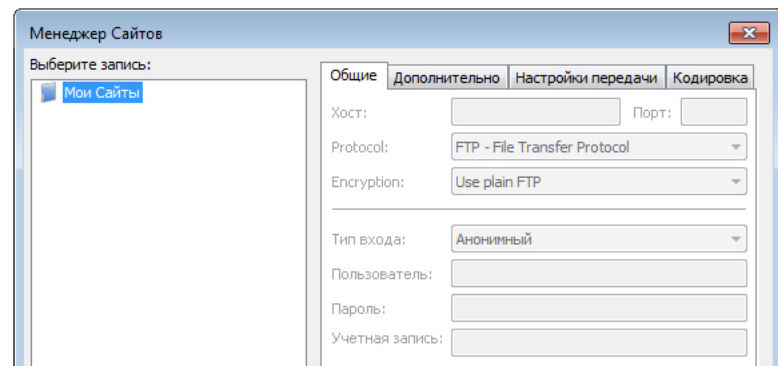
Менеджер Сайтов

Выберите запись:

Мои Сайты

Общие | Дополнительно | Настройки передачи | Кодировка

Хост:

Порт:

Protocol: FTP - File Transfer Protocol

Encryption: Use plain FTP

Тип входа: Анонимный

Пользователь:

Пароль:

Учетная запись: